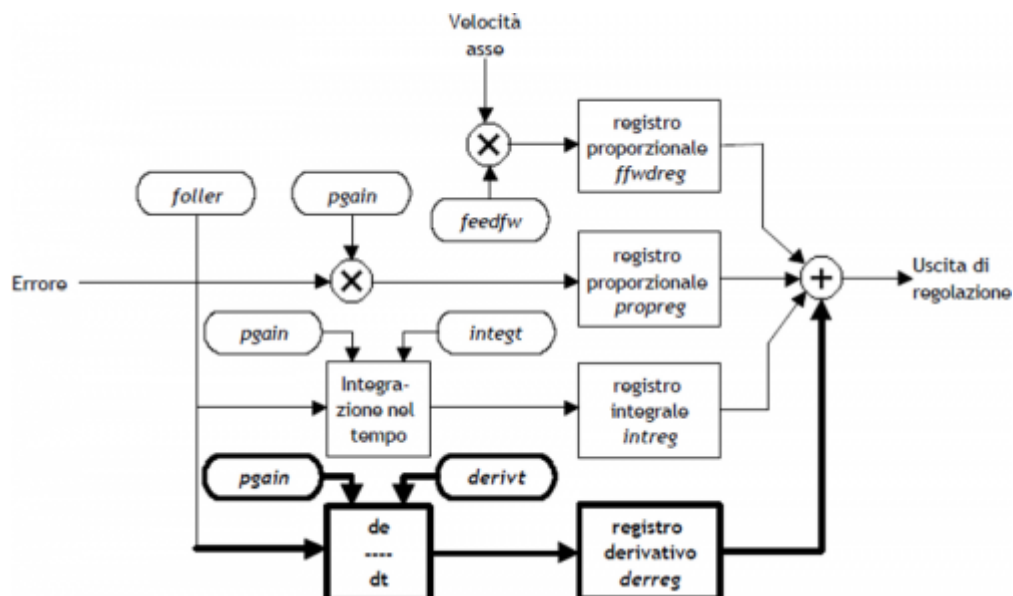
Velocità asse

registro proporzionale *ffwdreg*

*foller*

*pgain*

*feedfw*

registro proporzionale *propreg*

Errore

Uscita di regolazione

*pgain*

*integt*

Integrazione nel tempo

registro integrale *intreg*

*pgain*

*derivt*

de
----
dt

registro derivativo *derreg*